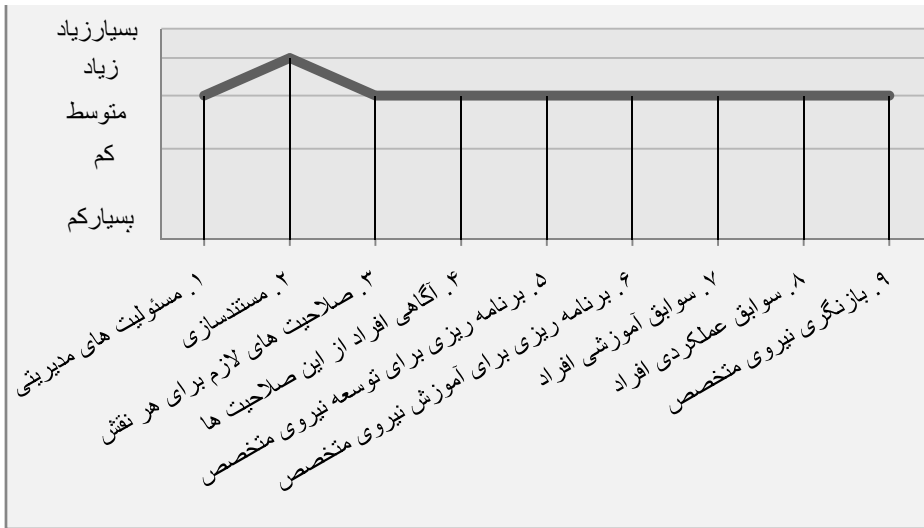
بسیارزیاد
زیاد
متوسط
کم
بسیارکم

۱. مسئولیت های مدیریتی
۲. مستندسازی
۳. صلاحیت های لازم برای هر نقش
۴. آگاهی افراد از این صلاحیت ها
۵. برنامه ریزی برای توسعه نیروی متخصص
۶. برنامه ریزی برای آموزش نیروی متخصص
۷. سوابق آموزشی افراد
۸. سوابق عملکردی افراد
۹. بازنگری نیروی متخصص